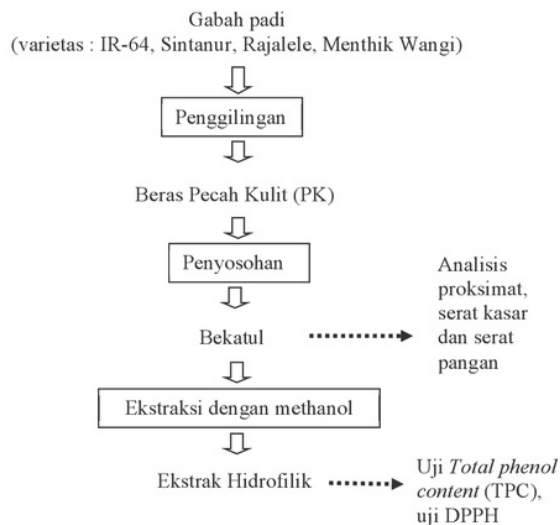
Gabah padi
(varietas : IR-64, Sintanur, Rajalele, Menthik Wangi)

Penggilingan

Beras Pecah Kulit (PK)

Penyosohan

Bekatul

Analisis proksimat, serat kasar dan serat pangan

Ekstraksi dengan methanol

Ekstrak Hidrofilik

Uji *Total phenol content* (TPC), uji DPPH